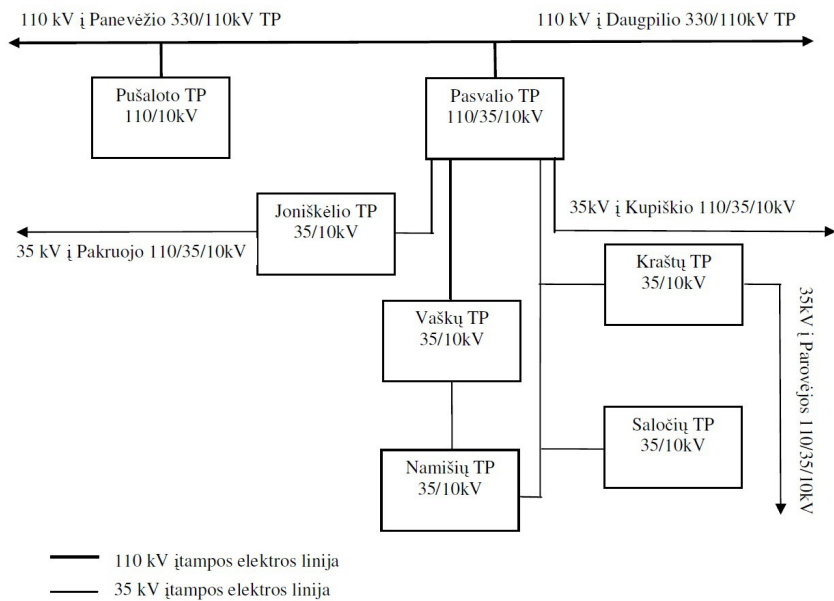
110 kV į Panevėžio 330/110kV TP

110 kV į Daugpilio 330/110kV TP

Pušaloto TP
110/10kV

Pasvalio TP
110/35/10kV

Joniškėlio TP
35/10kV

35kV į Kupiškio 110/35/10kV

35 kV į Pakruojo 110/35/10kV

Kraštų TP
35/10kV

35kV į Parovėjos 110/35/10kV

Vaškų TP
35/10kV

Saločių TP
35/10kV

Namišių TP
35/10kV

110 kV įtampos elektros linija

35 kV įtampos elektros linija